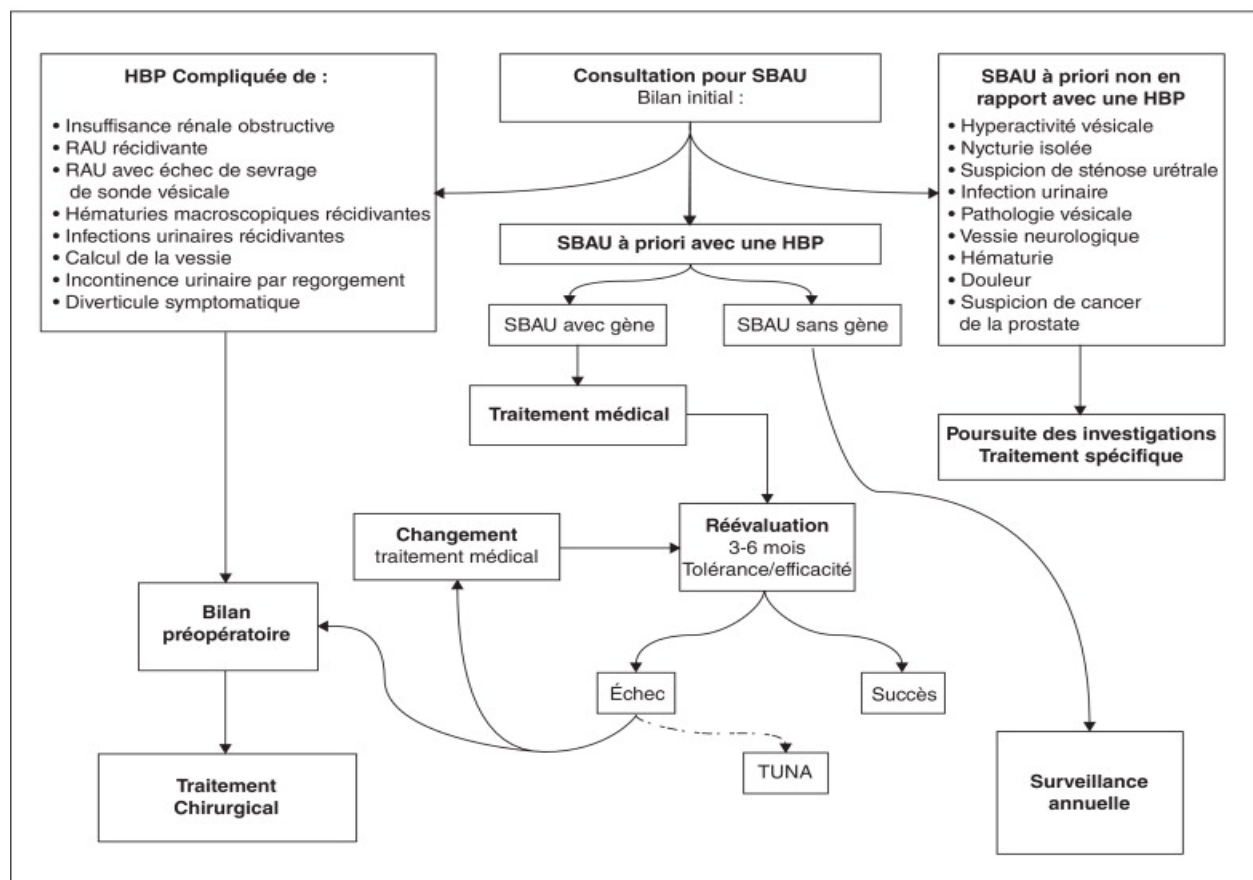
HBP Compliquée de :

• Insuffisance rénale obstructive
• RAU récidivante
• RAU avec échec de sevrage de sonde vésicale
• Hématuries macroscopiques récidivantes
• Infections urinaires récidivantes
• Calcul de la vessie
• Incontinence urinaire par regorgement
• Diverticule symptomatique

Consultation pour SBAU
Bilan initial :

SBAU à priori non en rapport avec une HBP
• Hyperactivité vésicale
• Nycturie isolée
• Suspicion de sténose urétrale
• Infection urinaire
• Pathologie vésicale
• Vessie neurologique
• Hématurie
• Douleur
• Suspicion de cancer de la prostate

SBAU à priori avec une HBP

SBAU avec gène

SBAU sans gène

Traitement médical

Poursuite des investigations
Traitement spécifique

Changement
traitement médical

Réévaluation
3-6 mois
Tolérance/efficacité

Bilan préopératoire

Échec

Succès

TUNA

Traitement Chirurgical

Surveillance annuelle